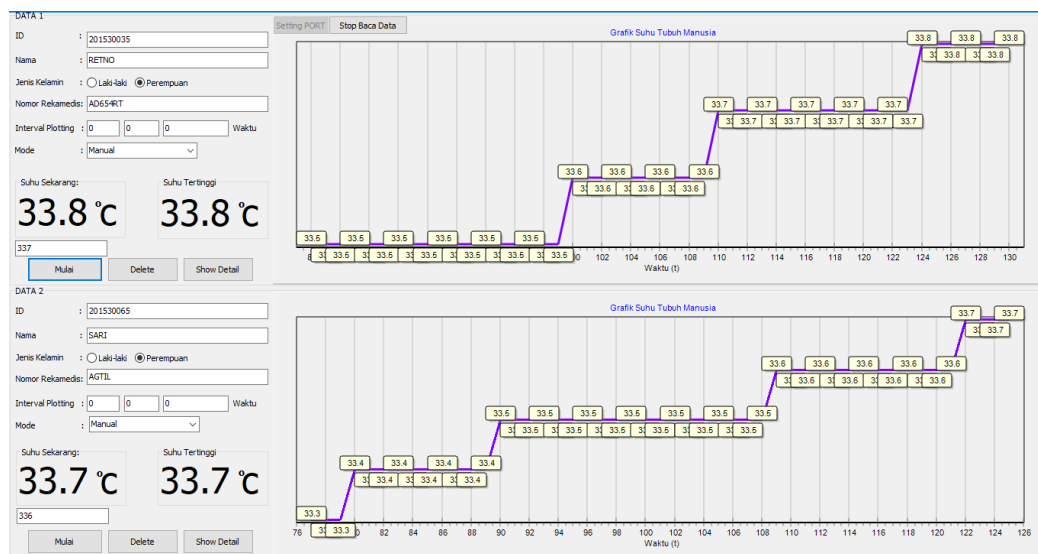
DATA 1

ID : 201530035

Nama : RETNO

Jenis Kelamin : Laki-laki Perempuan

Nomor Rekamedis: AD654RT

Interval Plotting : 0 0 0 Waktu

Mode : Manual

Suhu Sekarang: 33.8 ℃

Suhu Tertinggi 33.8 ℃

337

Mulai Delete Show Detail

Setting PORT Stop Baca Data

Grafik Suhu Tubuh Manusia

33.5 33.5 33.5 33.5 33.5 33.5 33.5 33.5 33.5 33.5 33.5 33.5 33.5
33.6 33.6 33.6 33.6 33.6 33.6 33.6 33.6
33.7 33.7 33.7 33.7 33.7 33.7 33.7 33.7 33.7 33.7 33.7 33.7
33.8 33.8 33.8 33.8 33.8 33.8

102 104 106 108 110 112 114 116 118 120 122 124 126 128 130

Waktu (t)

DATA 2

ID : 201530065

Nama : SARI

Jenis Kelamin : Laki-laki Perempuan

Nomor Rekamedis: AGTIL

Interval Plotting : 0 0 0 Waktu

Mode : Manual

Suhu Sekarang: 33.7 ℃

Suhu Tertinggi 33.7 ℃

336

Mulai Delete Show Detail

Grafik Suhu Tubuh Manusia

33.3 33.3
33.4 33.4 33.4 33.4 33.4 33.4 33.4 33.4
33.5 33.5 33.5 33.5 33.5 33.5 33.5 33.5 33.5 33.5 33.5 33.5 33.5 33.5
33.6 33.6 33.6 33.6 33.6 33.6 33.6 33.6 33.6 33.6
33.7 33.7 33.7

76 80 82 84 86 88 90 92 94 96 98 100 102 104 106 108 110 112 114 116 118 120 122 124 126

Waktu (t)